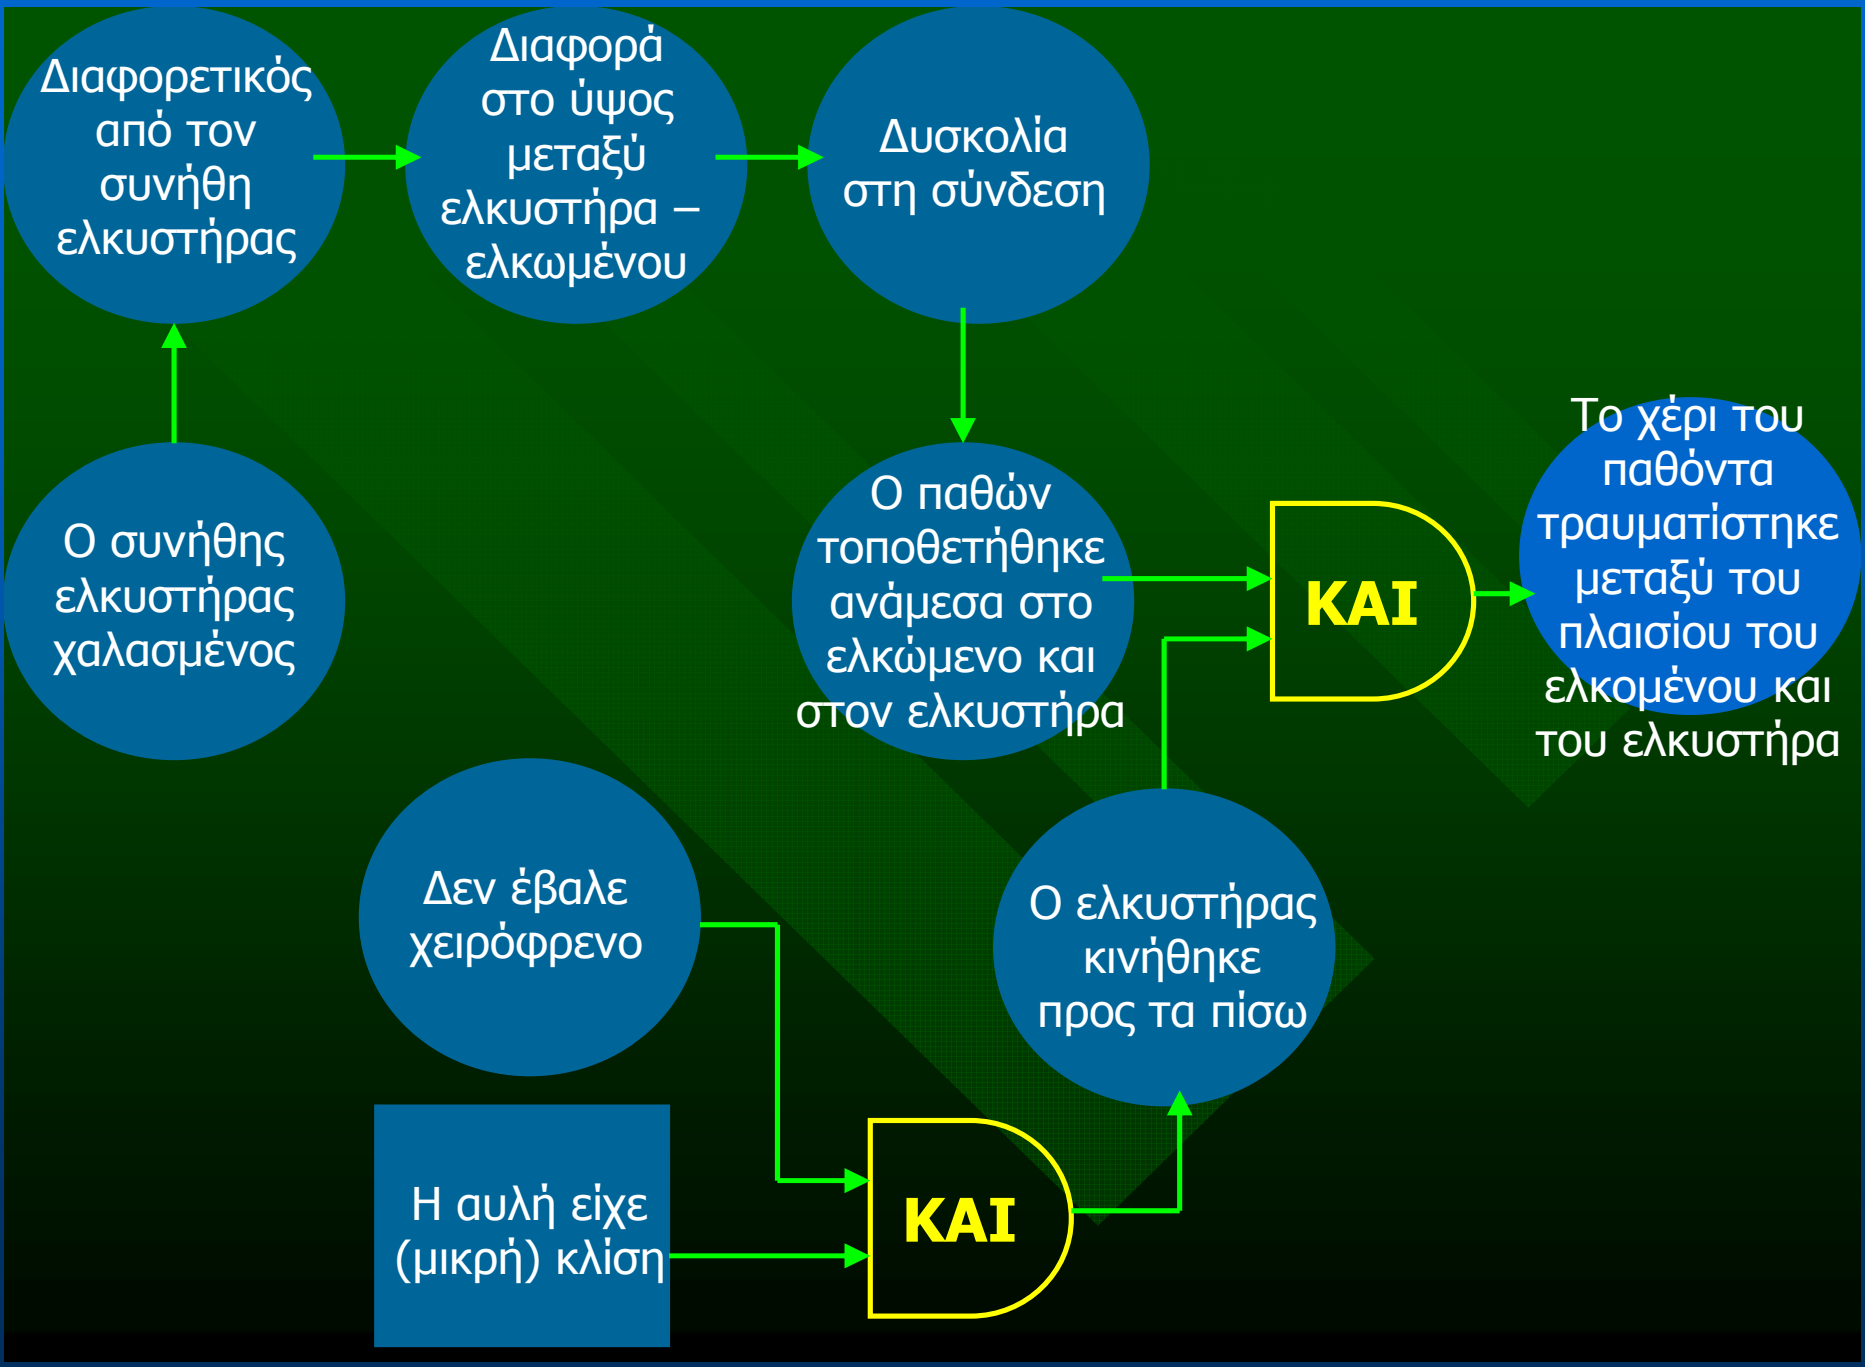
Διαφορετικός από τον συνήθη ελκυστήρας

Διαφορά στο ύψος μεταξύ ελκυστήρα – ελκωμένου

Δυσκολία στη σύνδεση

Ο συνήθης ελκυστήρας χαλασμένος

Ο παθών τοποθετήθηκε ανάμεσα στο ελκώμενο και στον ελκυστήρα

ΚΑΙ

Το χέρι του παθόντα τραυματίστηκε μεταξύ του πλαισίου του ελκομένου και του ελκυστήρα

Δεν έβαλε χειρόφρενο

Ο ελκυστήρας κινήθηκε προς τα πίσω

Η αυλή είχε (μικρή) κλίση

ΚΑΙ